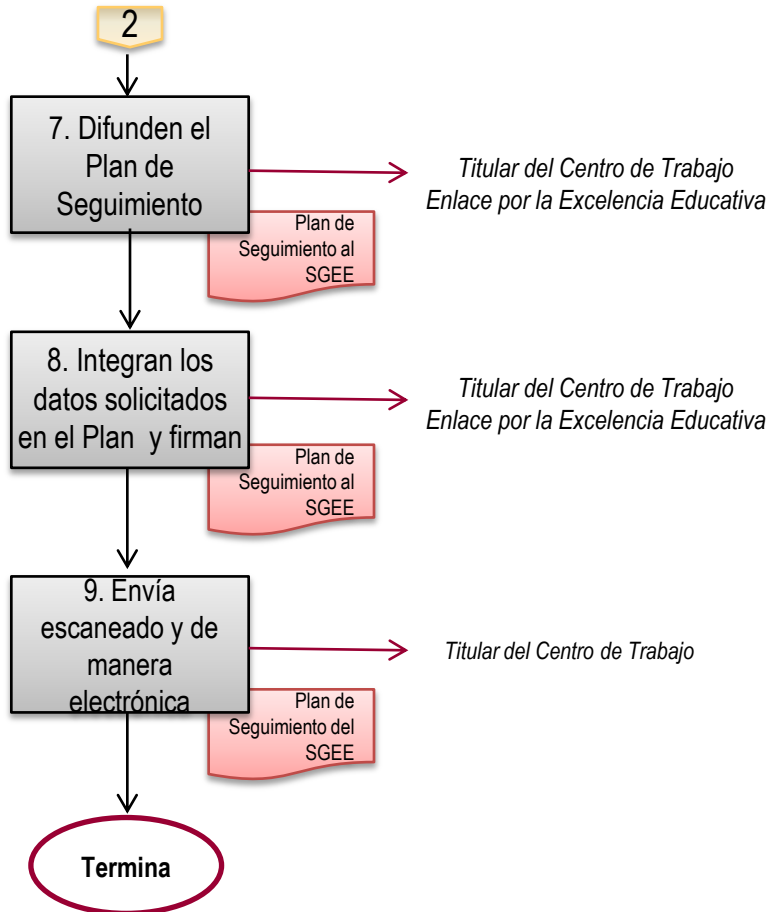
2

7. Difunden el Plan de Seguimiento

Plan de Seguimiento al SGEE

Titular del Centro de Trabajo
Enlace por la Excelencia Educativa

8. Integran los datos solicitados en el Plan y firman

Plan de Seguimiento al SGEE

Titular del Centro de Trabajo
Enlace por la Excelencia Educativa

9. Envía escaneado y de manera electrónica

Plan de Seguimiento del SGEE

Titular del Centro de Trabajo

Termina